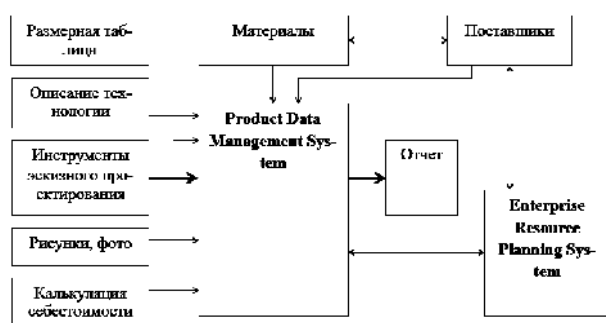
Размерная таблица

Материалы

Поставщики

Описание технологии

Product Data Management System

Инструменты эскизного проектирования

Отчет

Рисунки, фото

Enterprise Resource Planning System

Калькуляция себестоимости